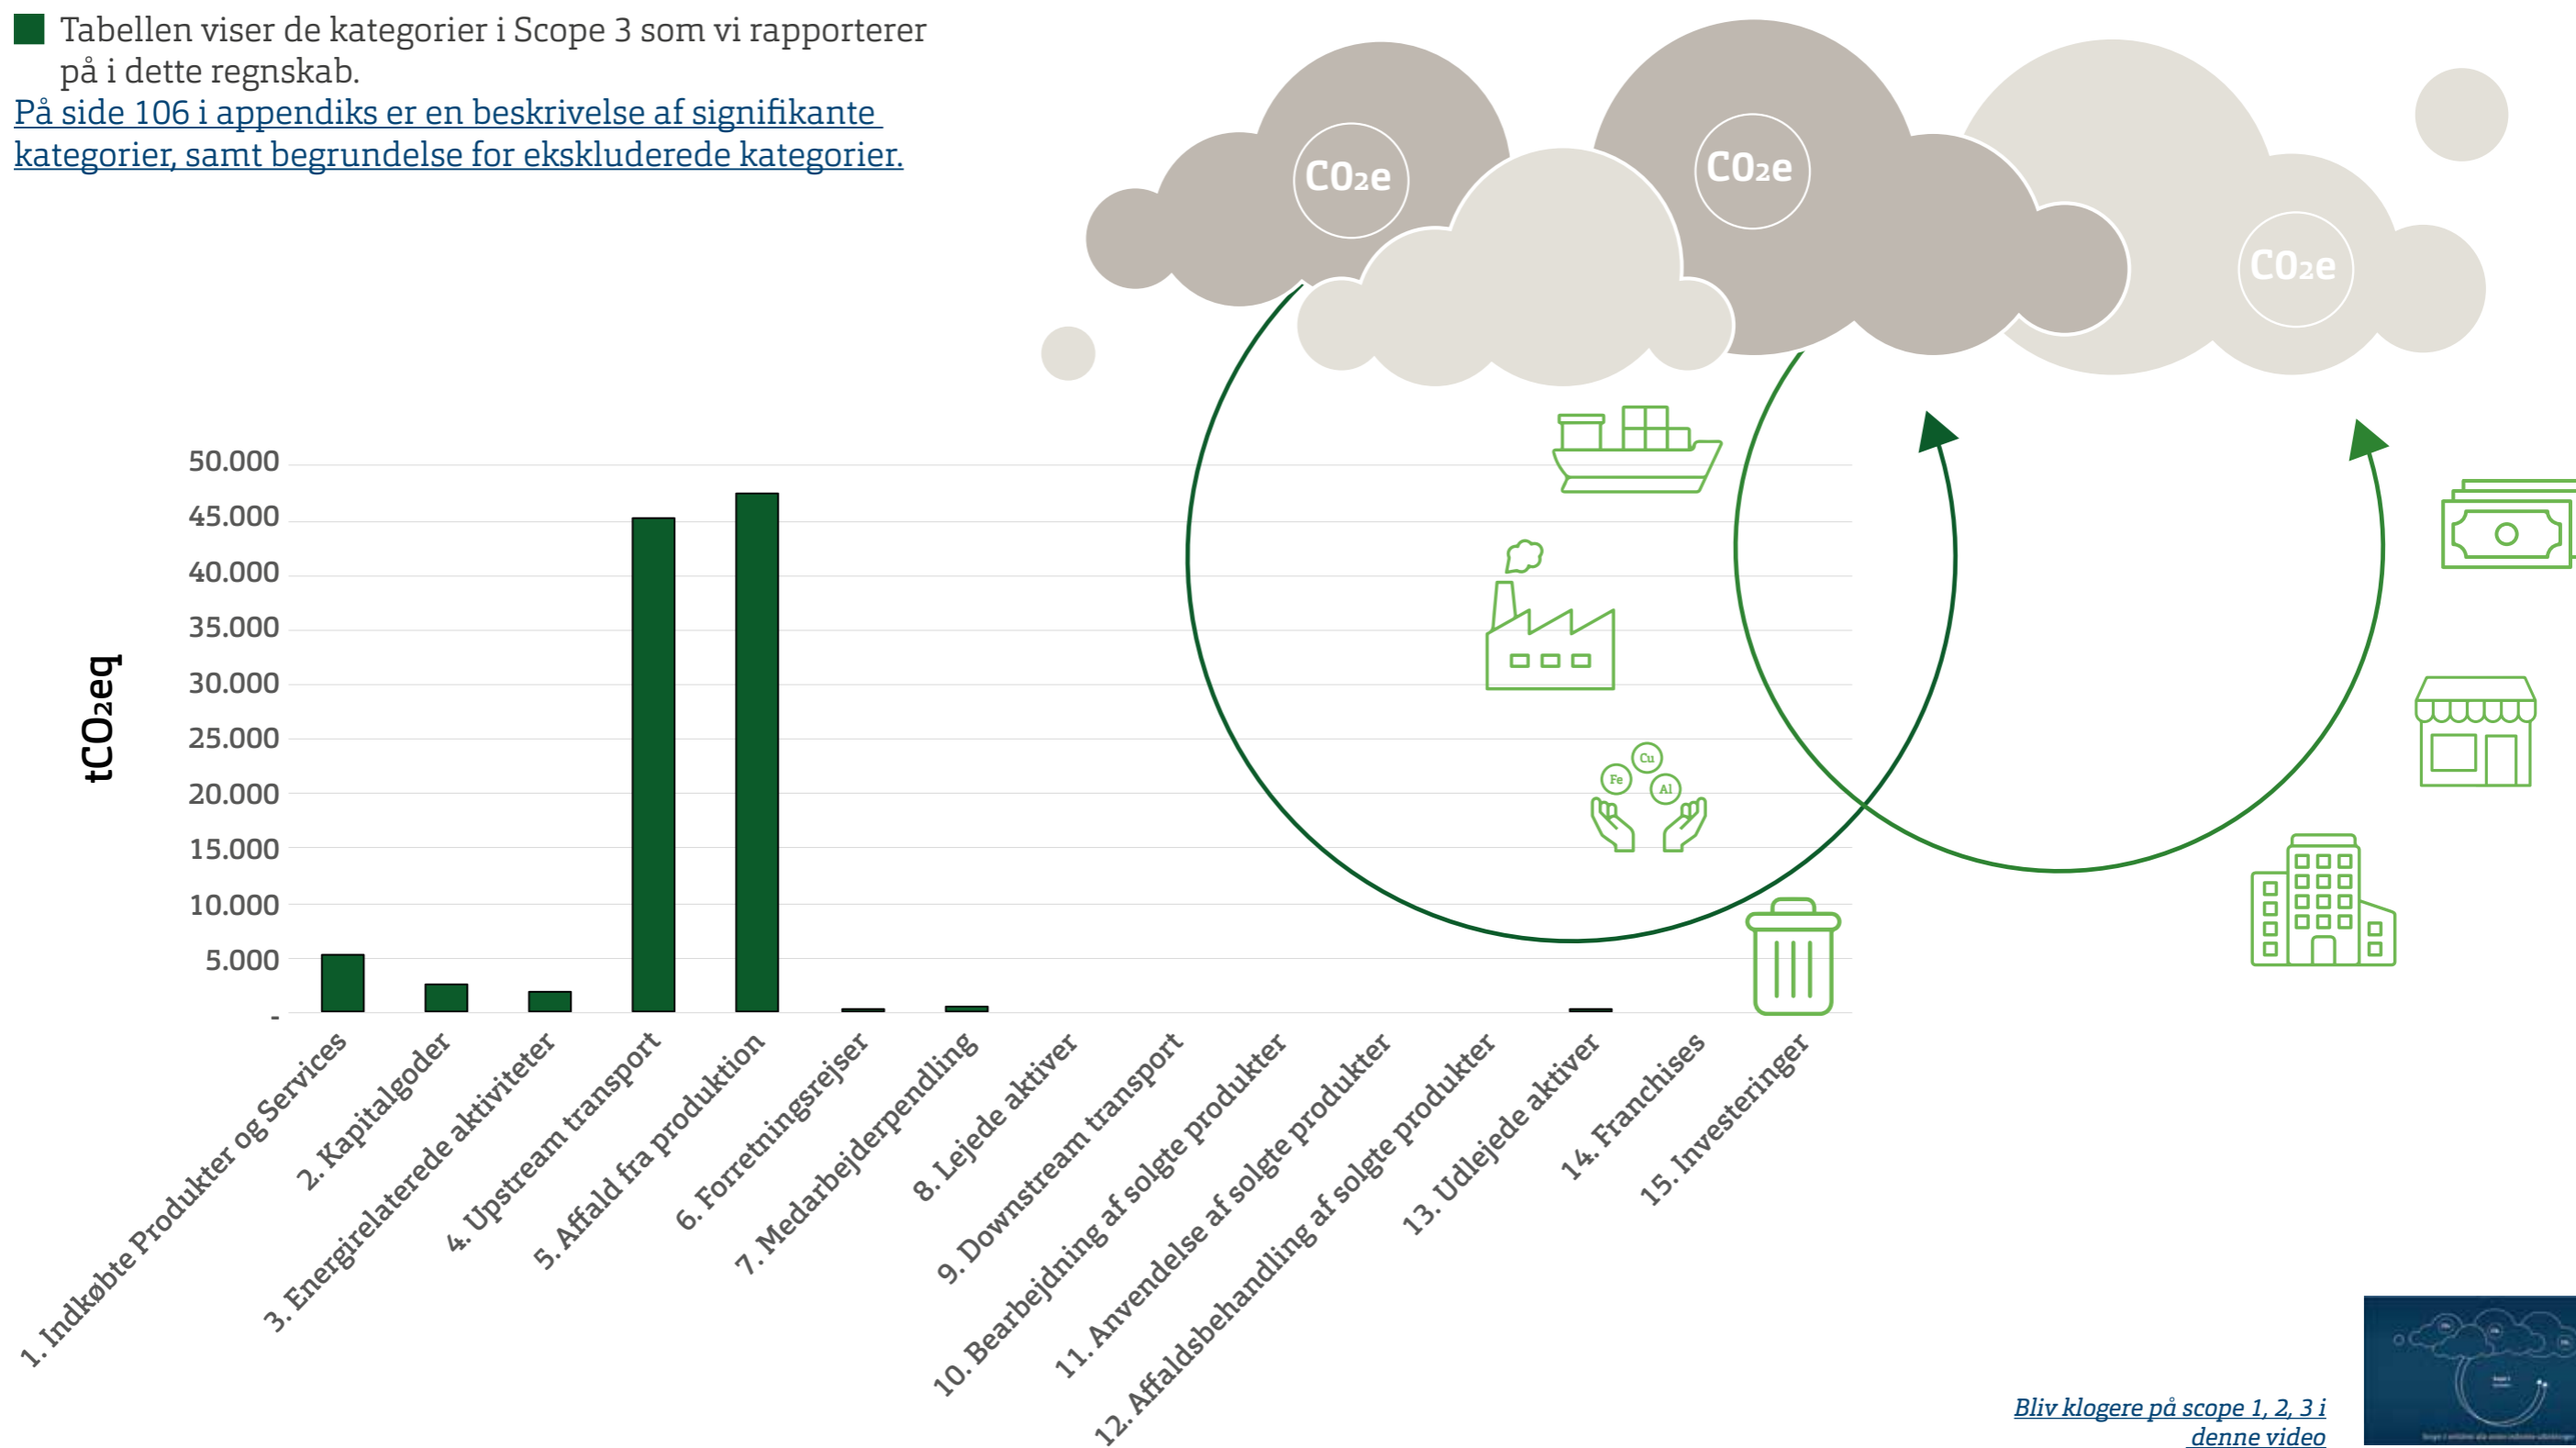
Tabellen viser de kategorier i Scope 3 som vi rapporterer på i dette regnskab.

På side 106 i appendiks er en beskrivelse af signifikante kategorier, samt begrundelse for ekskluderede kategorier.

CO₂e

CO₂e

CO₂e

Cu
Fe
Al

tCO₂eq

50.000
45.000
40.000
35.000
30.000
25.000
20.000
15.000
10.000
5.000
-

1. Indkøbte Produkter og Services
2. Kapitalgoder
3. Energirelaterede aktiviteter
4. Upstream transport
5. Affald fra produktion
6. Forretningsrejser
7. Medarbejderpendling
8. Lejede aktiver
9. Downstream transport
10. Bearbejdning af solgte produkter
11. Anvendelse af solgte produkter
12. Affaldsbehandling af solgte produkter
13. Udlejede aktiver
14. Franchises
15. Investeringer

Bliv klogere på scope 1, 2, 3 i denne video